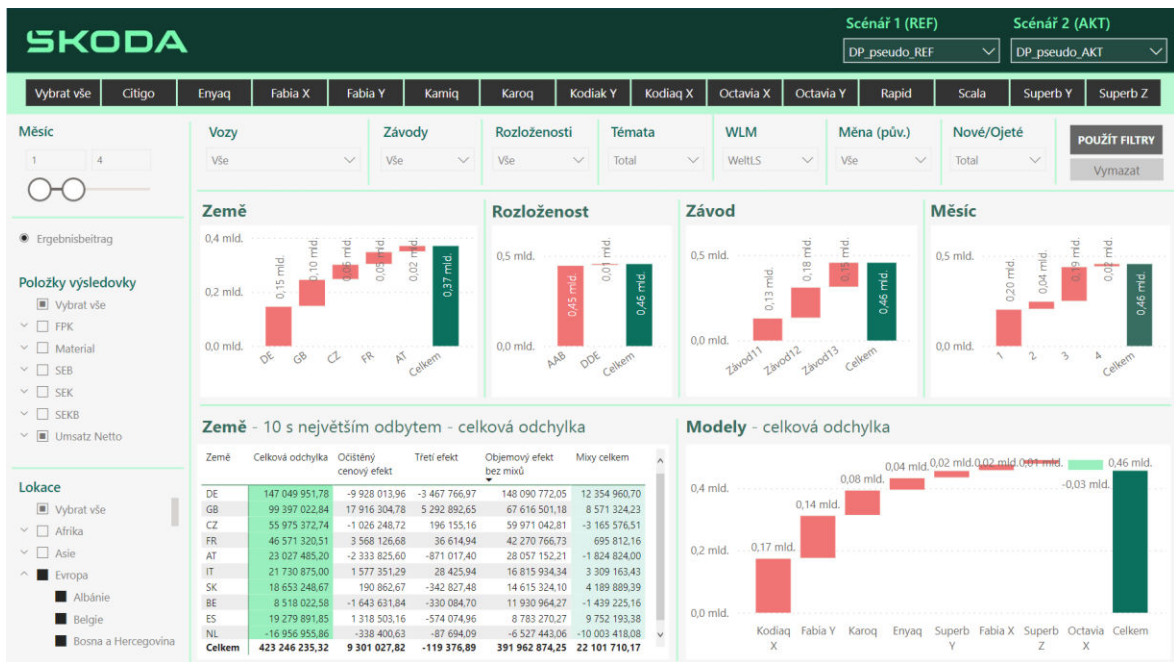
ŠKODA

Scénář 1 (REF)
DP_pseudo_REF

Scénář 2 (AKT)
DP_pseudo_AKT

Vybrat vše | Citigo | Enyaq | Fabia X | Fabia Y | Kamiq | Karoq | Kodiak Y | Kodiaq X | Octavia X | Octavia Y | Rapid | Scala | Superb Y | Superb Z

Měsíc
1
4

Vozy
Vše

Závody
Vše

Rozloženosti
Vše

Témata
Total

WLM
WeltLS

Měna (pův.)
Vše

Nové/Ojeté
Total

POUŽÍT FILTRY
Vymazat

Ergebnisbeitrag

Položky výsledovky
Vybrat vše
FPK
Material
SEB
SEK
SEKB
Umsatz Netto

Lokace
Vybrat vše
Afrika
Asie
Evropa
Albánie
Belgie
Bosna a Hercegovina

Země
0,4 mld.
0,2 mld.
0,0 mld.
0,15 mld.
0,10 mld.
0,06 mld.
0,05 mld.
0,02 mld.
0,37 mld.
DE
GB
CZ
FR
AT
Celkem

Rozloženost
0,5 mld.
0,0 mld.
0,45 mld.
0,01 mld.
0,46 mld.
AAB
DDE
Celkem

Závod
0,5 mld.
0,0 mld.
0,13 mld.
0,18 mld.
0,15 mld.
0,46 mld.
Závod11
Závod12
Závod13
Celkem

Měsíc
0,5 mld.
0,0 mld.
0,20 mld.
0,04 mld.
0,19 mld.
0,02 mld.
0,46 mld.
1
2
3
4
Celkem

Země - 10 s největším odbytem - celková odchylka

| Země | Celková odchylka | Očištěný cenový efekt | Třetí efekt | Objemový efekt bez mixů | Mixy celkem |
|---|---|---|---|---|---|
| DE | 147 049 951,78 | -9 928 013,96 | -3 467 766,97 | 148 090 772,05 | 12 354 960,70 |
| GB | 99 397 022,84 | 17 916 304,78 | 5 292 892,65 | 67 616 501,18 | 8 571 324,23 |
| CZ | 55 975 372,74 | -1 026 248,72 | 196 155,16 | 59 971 042,81 | -3 165 576,51 |
| FR | 46 571 320,51 | 3 568 126,68 | 36 614,94 | 42 270 766,73 | 695 812,16 |
| AT | 23 027 485,20 | -2 333 825,60 | -871 017,40 | 28 057 152,21 | -1 824 824,00 |
| IT | 21 730 875,00 | 1 577 351,29 | 28 425,94 | 16 815 934,34 | 3 309 163,43 |
| SK | 18 653 248,67 | 190 862,67 | -342 827,48 | 14 615 324,10 | 4 189 889,39 |
| BE | 8 518 022,58 | -1 643 631,84 | -330 084,70 | 11 930 964,27 | -1 439 225,16 |
| ES | 19 279 891,85 | 1 318 503,16 | -574 074,96 | 8 783 270,27 | 9 752 193,38 |
| NL | -16 956 955,86 | -338 400,63 | -87 694,09 | -6 527 443,06 | -10 003 418,08 |
| Celkem | 423 246 235,32 | 9 301 027,82 | -119 376,89 | 391 962 874,25 | 22 101 710,17 |

Modely - celková odchylka
0,4 mld.
0,2 mld.
0,0 mld.
0,17 mld.
0,14 mld.
0,08 mld.
0,04 mld.
0,02 mld.
0,02 mld.
0,01 mld.
-0,03 mld.
0,46 mld.
Kodiaq X
Fabia Y
Karoq
Enyaq
Superb Y
Fabia X
Superb Z
Octavia X
Celkem